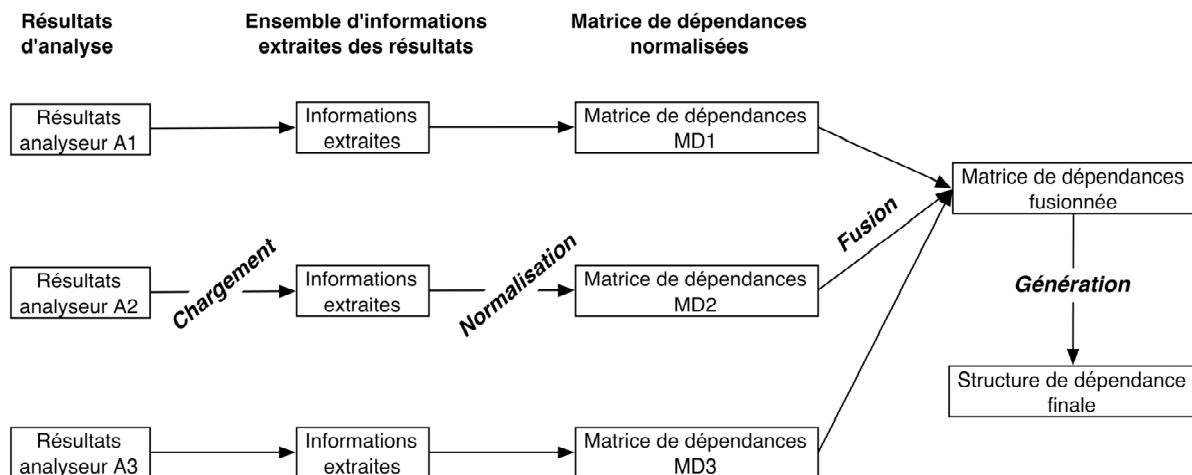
Résultats d'analyse

Ensemble d'informations extraites des résultats

Matrice de dépendances normalisées

Résultats analyseur A1

Informations extraites

Matrice de dépendances MD1

Matrice de dépendances fusionnée

Fusion

Chargement

Normalisation

Résultats analyseur A2

Informations extraites

Matrice de dépendances MD2

Génération

Structure de dépendance finale

Résultats analyseur A3

Informations extraites

Matrice de dépendances MD3